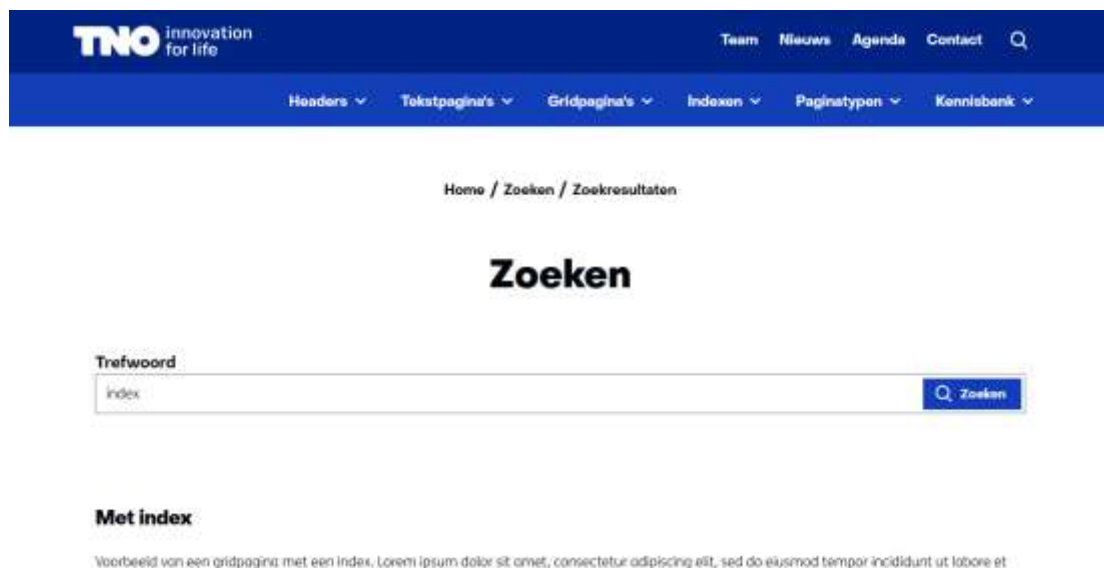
TNO innovation for life

Team Nieuws Agenda Contact

Headers Tekstpagina's Gridpagina's Indexen Paginatypen Kennisbank

Home / Zoeken / Zoekresultaten

Zoeken

Trefwoord

index

Zoeken

Met index

Voorbeeld van een gridpagina met een index. Lorem ipsum dolor sit amet, consectetur adipiscing elit, sed do eiusmod tempor incididunt ut labore et